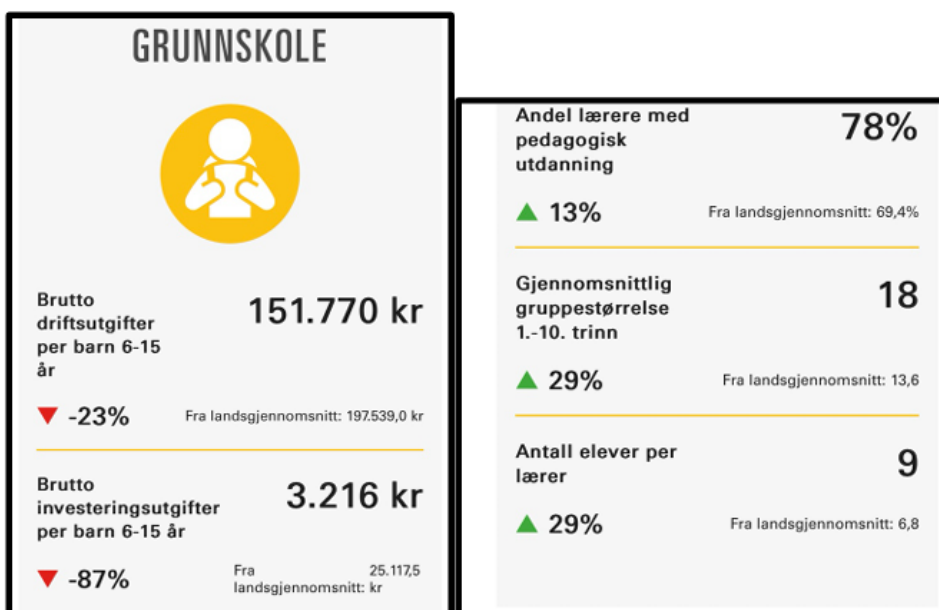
GRUNNSKOLE

Brutto driftsutgifter per barn 6-15 år

151.770 kr

▼ -23%

Fra landsgjennomsnitt: 197.539,0 kr

Brutto investeringsutgifter per barn 6-15 år

3.216 kr

▼ -87%

Fra landsgjennomsnitt: 25.117,5 kr

Andel lærere med pedagogisk utdanning

78%

▲ 13%

Fra landsgjennomsnitt: 69,4%

Gjennomsnittlig gruppestørrelse 1.-10. trinn

18

▲ 29%

Fra landsgjennomsnitt: 13,6

Antall elever per lærer

9

▲ 29%

Fra landsgjennomsnitt: 6,8